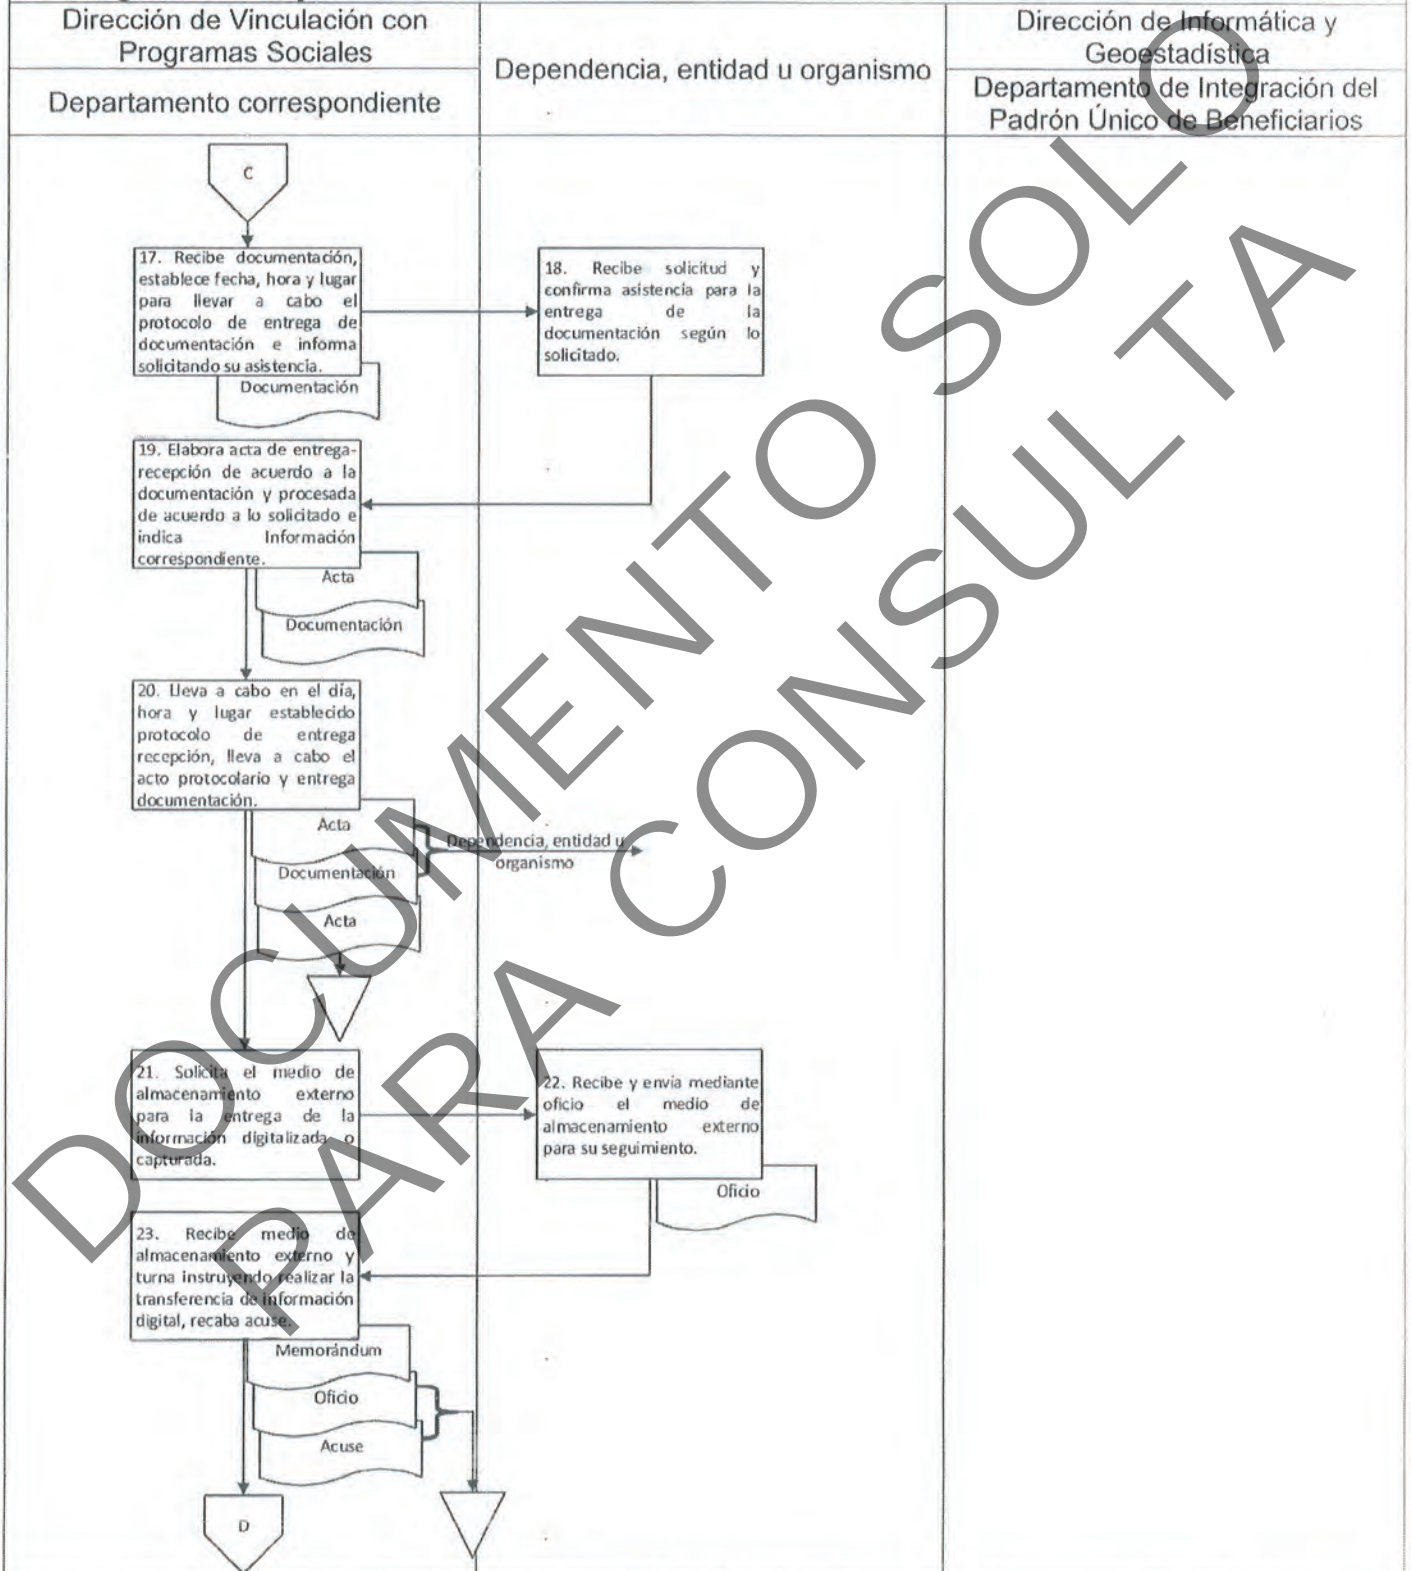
| Dirección de Vinculación con Programas Sociales | Dependencia, entidad u organismo | Dirección de Informática y Geoestadística |
|---|---|---|
| Departamento correspondiente | | Departamento de Integración del Padrón Único de Beneficiarios |

C

17. Recibe documentación, establece fecha, hora y lugar para llevar a cabo el protocolo de entrega de documentación e informa solicitando su asistencia.

Documentación

18. Recibe solicitud y confirma asistencia para la entrega de la documentación según lo solicitado.

19. Elabora acta de entrega-recepción de acuerdo a la documentación y procesada de acuerdo a lo solicitado e indica Información correspondiente.

Acta

Documentación

20. Lleva a cabo en el día, hora y lugar establecido protocolo de entrega recepción, lleva a cabo el acto protocolario y entrega documentación.

Acta

Documentación

Acta

Dependencia, entidad u organismo

21. Solicita el medio de almacenamiento externo para la entrega de la información digitalizada o capturada.

22. Recibe y envía mediante oficio el medio de almacenamiento externo para su seguimiento.

Oficio

23. Recibe medio de almacenamiento externo y turna instruyendo realizar la transferencia de información digital, recaba acuse.

Memorándum

Oficio

Acuse

D

DOCUMENTO SOLO PARA CONSULTA